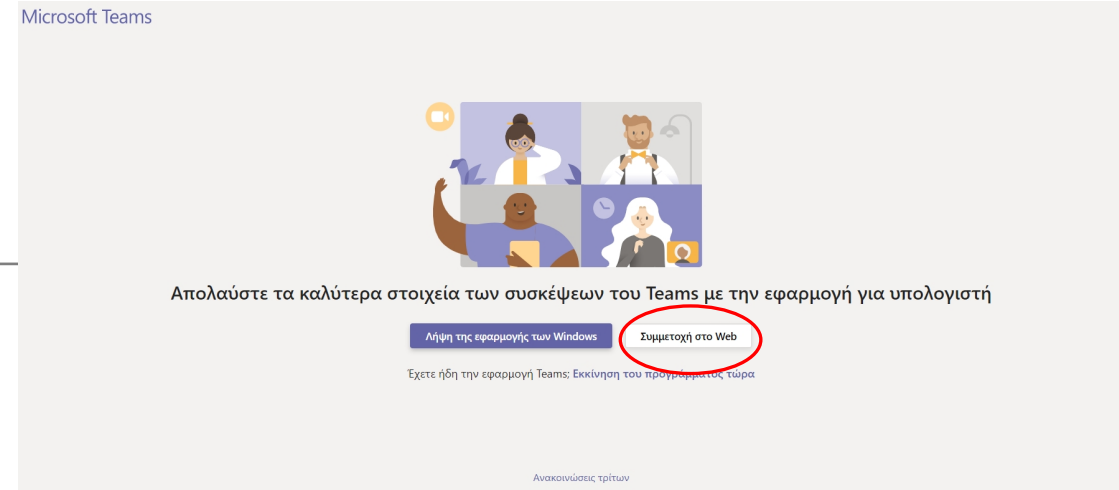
Microsoft Teams

Απολαύστε τα καλύτερα στοιχεία των συσκέψεων του Teams με την εφαρμογή για υπολογιστή

Λήψη της εφαρμογής των Windows

Συμμετοχή στο Web

Έχετε ήδη την εφαρμογή Teams; Εκκίνηση του προγράμματος τώρα

Ανακοινώσεις τρίτων